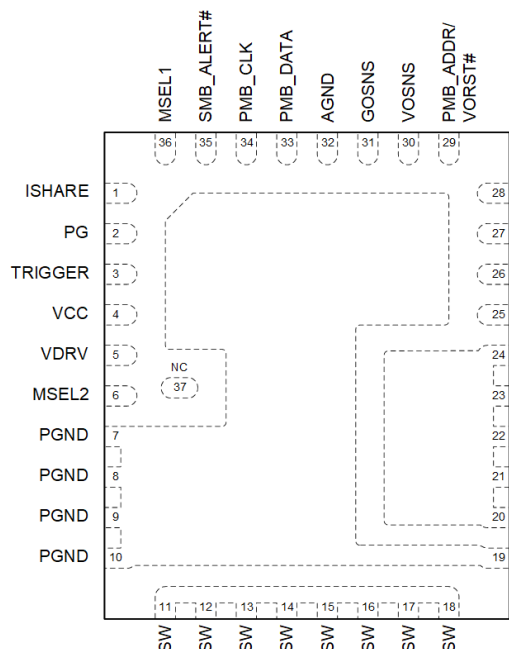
MSEL1
SMB_ALERT#
PMB_CLK
PMB_DATA
AGND
GOSNS
VOSNS
PMB_ADDR/ VORST#

36 35 34 33 32 31 30 29

ISHARE 1
PG 2
TRIGGER 3
VCC 4
VDRV 5
MSEL2 6
PGND 7
PGND 8
PGND 9
PGND 10

NC
37

28
27
26
25
24
23
22
21
20
19

11 12 13 14 15 16 17 18

SW SW SW SW SW SW SW SW